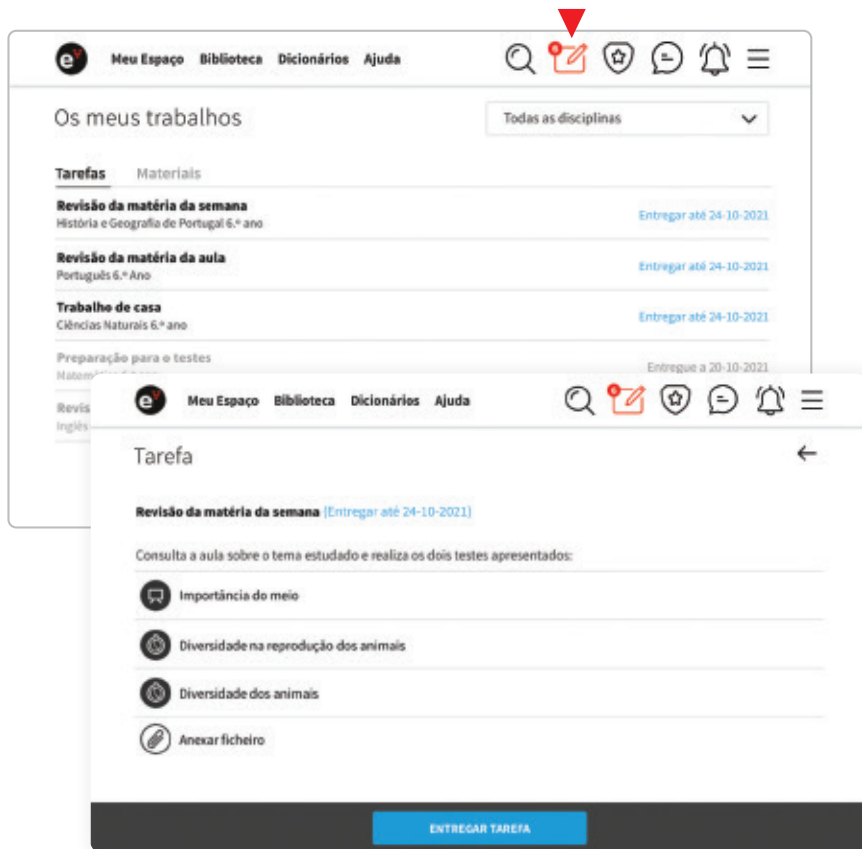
e Meu Espaço Biblioteca Dicionários Ajuda

Os meus trabalhos

Todas as disciplinas

Tarefas Materiais

Revisão da matéria da semana
História e Geografia de Portugal 6.º ano
Entregar até 24-10-2021

Revisão da matéria da aula
Português 6.º Ano
Entregar até 24-10-2021

Trabalho de casa
Ciências Naturais 6.º ano
Entregar até 24-10-2021

Preparação para o testes
Matemá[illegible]
Entregue a 20-10-2021

Revis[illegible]
Inglês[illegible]

e Meu Espaço Biblioteca Dicionários Ajuda

Tarefa

Revisão da matéria da semana (Entregar até 24-10-2021)

Consulta a aula sobre o tema estudado e realiza os dois testes apresentados:

Importância do meio

Diversidade na reprodução dos animais

Diversidade dos animais

Anexar ficheiro

ENTREGAR TAREFA